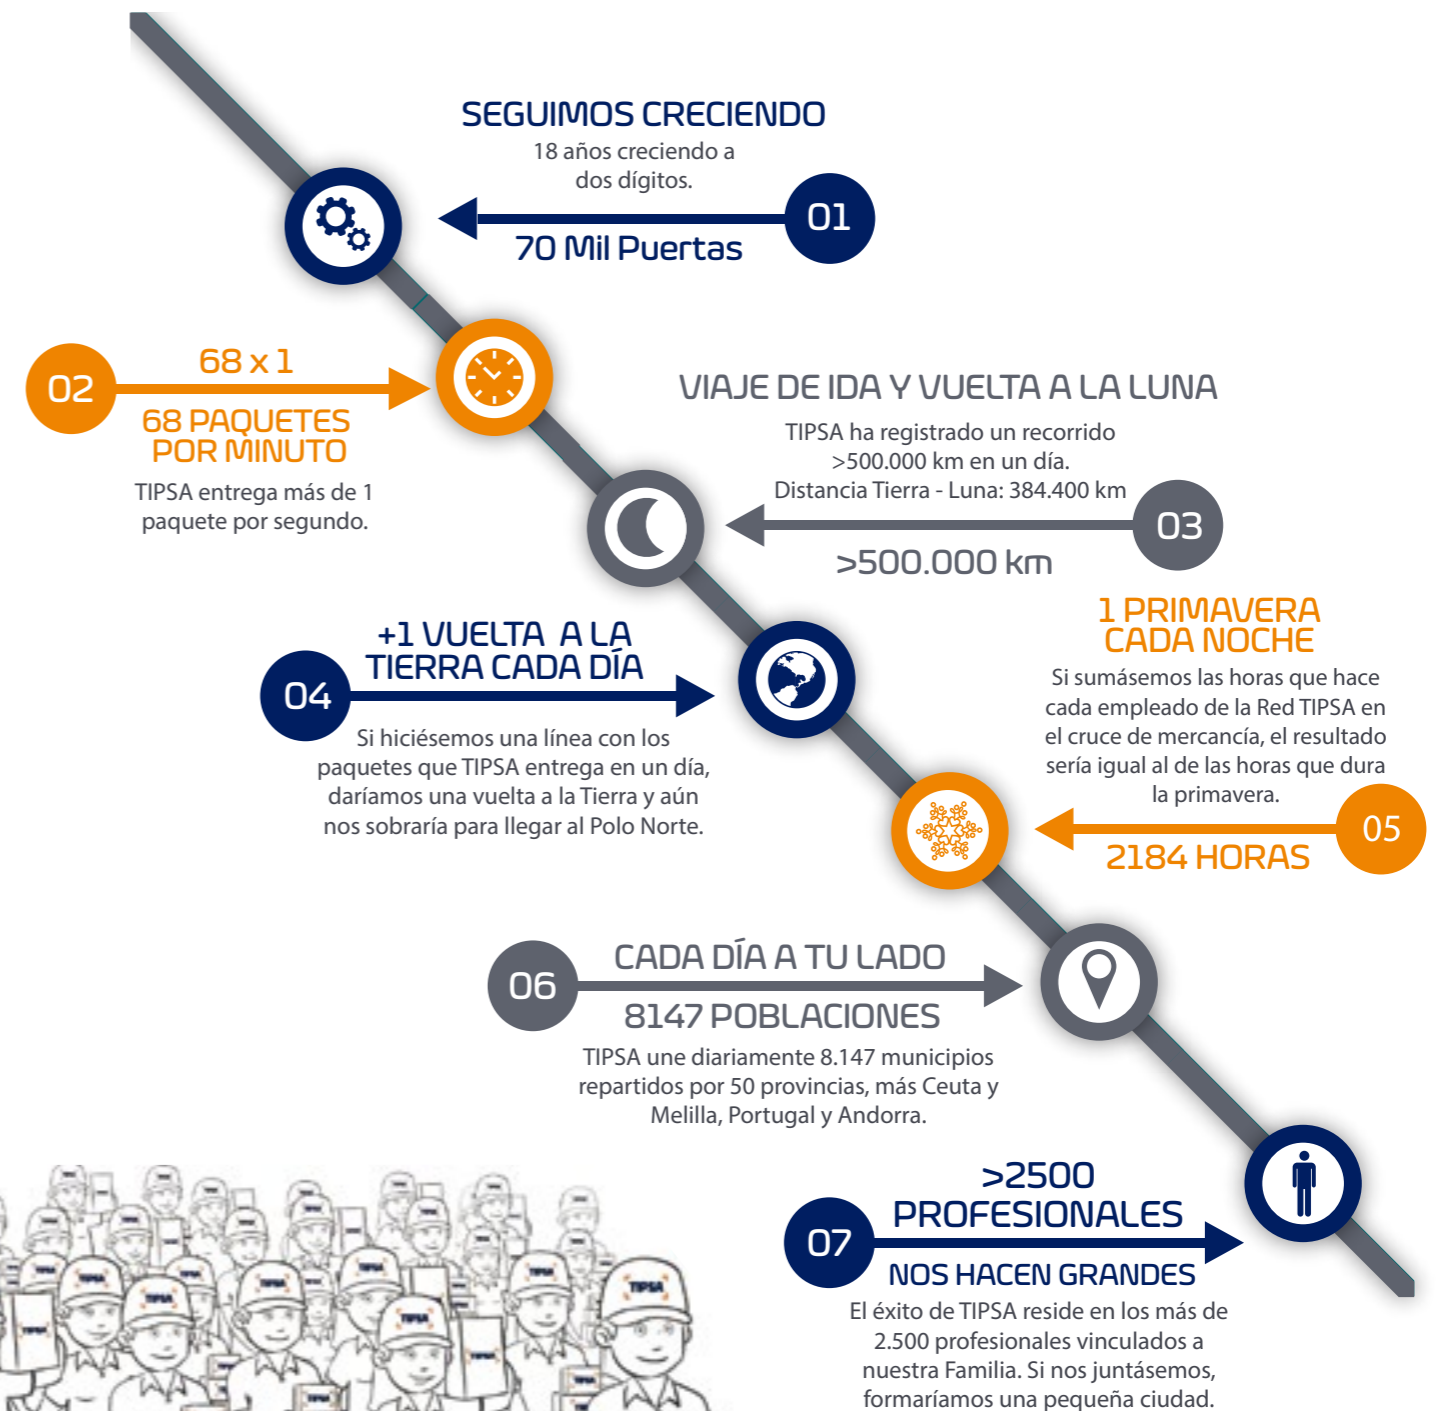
SEGUIMOS CRECIENDO
18 años creciendo a dos dígitos.

01
70 Mil Puertas

02
68 x 1
68 PAQUETES POR MINUTO
TIPSA entrega más de 1 paquete por segundo.

VIAJE DE IDA Y VUELTA A LA LUNA
TIPSA ha registrado un recorrido >500.000 km en un día. Distancia Tierra - Luna: 384.400 km

03
>500.000 km

04
+1 VUELTA A LA TIERRA CADA DÍA
Si hiciésemos una línea con los paquetes que TIPSA entrega en un día, daríamos una vuelta a la Tierra y aún nos sobraría para llegar al Polo Norte.

1 PRIMAVERA CADA NOCHE
Si sumásemos las horas que hace cada empleado de la Red TIPSA en el cruce de mercancía, el resultado sería igual al de las horas que dura la primavera.

05
2184 HORAS

06
CADA DÍA A TU LADO
8147 POBLACIONES
TIPSA une diariamente 8.147 municipios repartidos por 50 provincias, más Ceuta y Melilla, Portugal y Andorra.

07
>2500 PROFESIONALES
NOS HACEN GRANDES
El éxito de TIPSA reside en los más de 2.500 profesionales vinculados a nuestra Familia. Si nos juntásemos, formaríamos una pequeña ciudad.

TIPSA